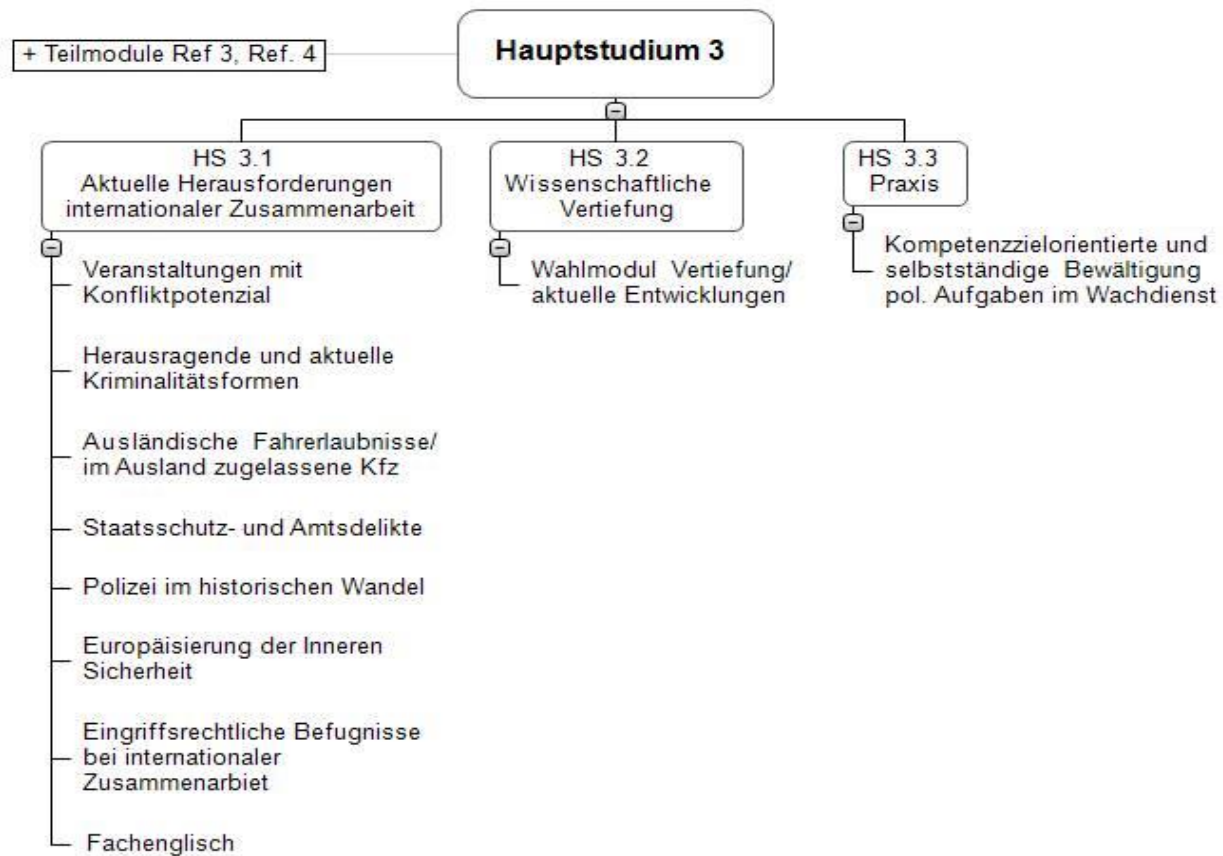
+ Teilmodule Ref 3, Ref. 4

Hauptstudium 3

HS 3.1
Aktuelle Herausforderungen internationaler Zusammenarbeit

Veranstaltungen mit Konfliktpotenzial

Herausragende und aktuelle Kriminalitätsformen

Ausländische Fahrerlaubnisse/ im Ausland zugelassene Kfz

Staatsschutz- und Amtsdelikte

Polizei im historischen Wandel

Europäisierung der Inneren Sicherheit

Eingriffsrechtliche Befugnisse bei internationaler Zusammenarbiet

Fachenglisch

HS 3.2
Wissenschaftliche Vertiefung

Wahlmodul Vertiefung/ aktuelle Entwicklungen

HS 3.3
Praxis

Kompetenzzielorientierte und selbstständige Bewältigung pol. Aufgaben im Wachdienst